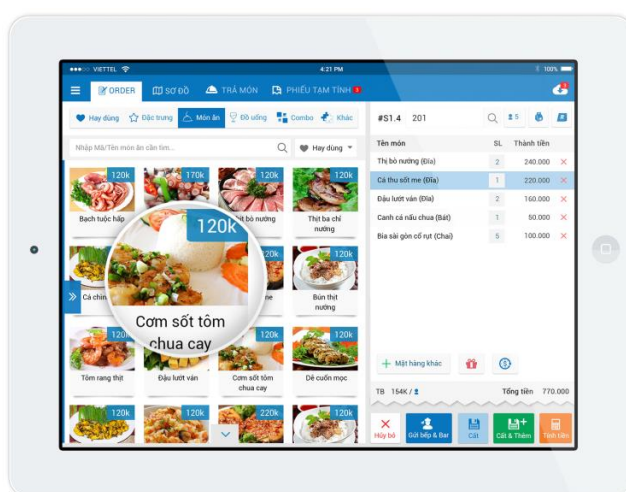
VIETTEL 4:21 PM 100%

ORDER SƠ ĐỒ TRẢ MÓN PHIẾU TẠM TÍNH 2

Hay dùng Đặc trưng Món ăn Đồ uống Combo Khác

Nhập Mã/Tên món ăn cần tìm... Hay dùng

120k Bạch tuộc hấp
170k
120k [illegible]t bò nướng
120k Thịt ba chỉ nướng
120k
Cơm sốt tôm chua cay
Cá chin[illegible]
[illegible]ne
120k Bún thịt nướng
120k Tôm rang thịt
120k Đậu lướt ván
120k Cơm sốt tôm chua cay
120k Dê cuốn mọc
120k
120k
220k
120k

#S1.4 201

5

| Tên món | SL | Thành tiền |
|---|---|---|
| Thịt bò nướng (Đĩa) | 2 | 240.000 |
| Cá thu sốt me (Đĩa) | 1 | 220.000 |
| Đậu lướt ván (Đĩa) | 2 | 160.000 |
| Canh cá nấu chua (Bát) | 1 | 50.000 |
| Bia sài gòn cổ rụt (Chai) | 5 | 100.000 |

Mặt hàng khác

TB 154K / 2 Tổng tiền 770.000

Hủy bỏ Gửi bếp & Bar Cất Cất & Thêm Tính tiền